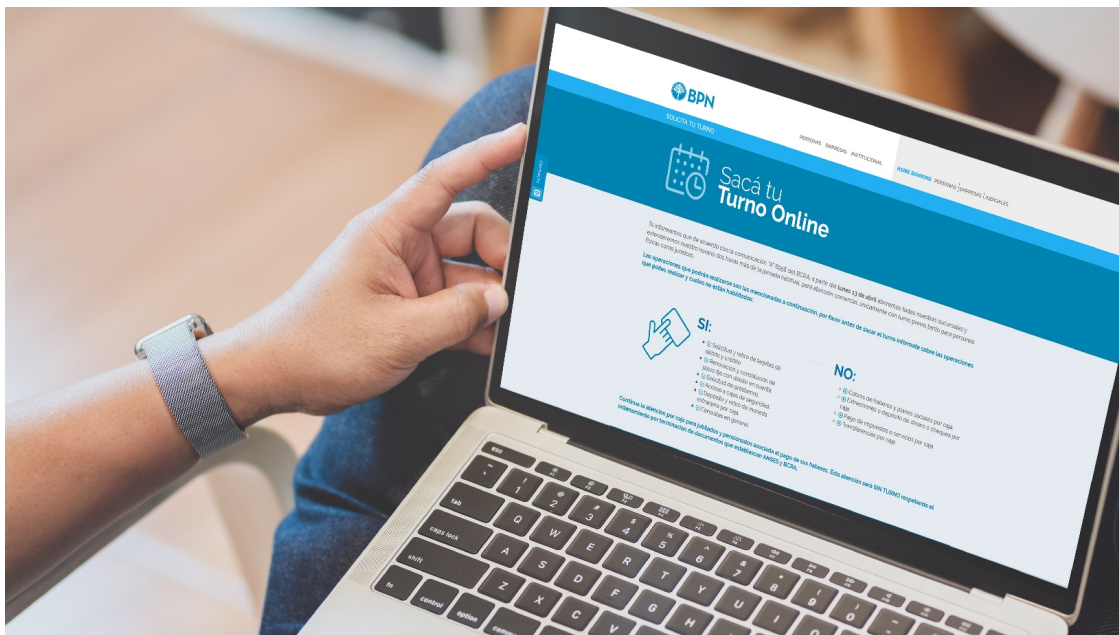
BPN

SOLICITA TU TURNO

PERSONAS EMPRESAS INSTITUCIONAL

HOME BANKING PERSONAS | EMPRESAS | JUDICIALES

Sacá tu Turno Online

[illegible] lunes 13 de abril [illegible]

Las operaciones que podrás realizar son las mencionadas a continuación, por favor antes de sacar el turno informate sobre las operaciones que podes realizar y cuales no están habilitadas:

SI:

Solicitud y retiro de tarjetas de débito y crédito
Renovación y constitución de plazo fijo con débito en cuenta
Solicitud de préstamos
Acceso a cajas de seguridad
Depósito y retiro de moneda extranjera por caja
Consultas en general

NO:

Cobros de haberes y planes sociales por caja
Extracciones o depósito de dinero y cheques por caja
Pago de impuestos o servicios por caja
Transferencias por caja

Continúa la atención por caja para jubilados y pensionados asociada al pago de sus haberes. Esta atención será SIN TURNO respetando el ordenamiento por terminación de documentos que establecen ANSES y BCRA.

esc
tab
caps lock
shift
fn
control
option